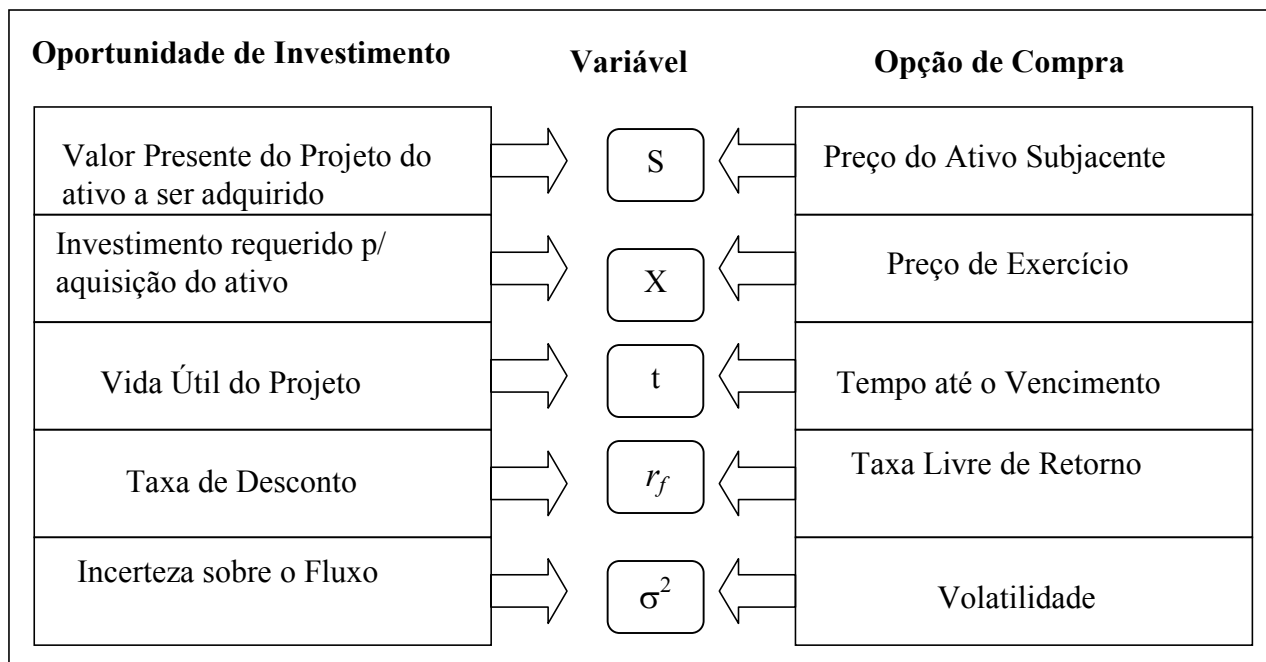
Oportunidade de Investimento

Variável

Opção de Compra

Valor Presente do Projeto do ativo a ser adquirido

S

Preço do Ativo Subjacente

Investimento requerido p/ aquisição do ativo

X

Preço de Exercício

Vida Útil do Projeto

t

Tempo até o Vencimento

Taxa de Desconto

$r_f$

Taxa Livre de Retorno

Incerteza sobre o Fluxo

$\sigma^2$

Volatilidade